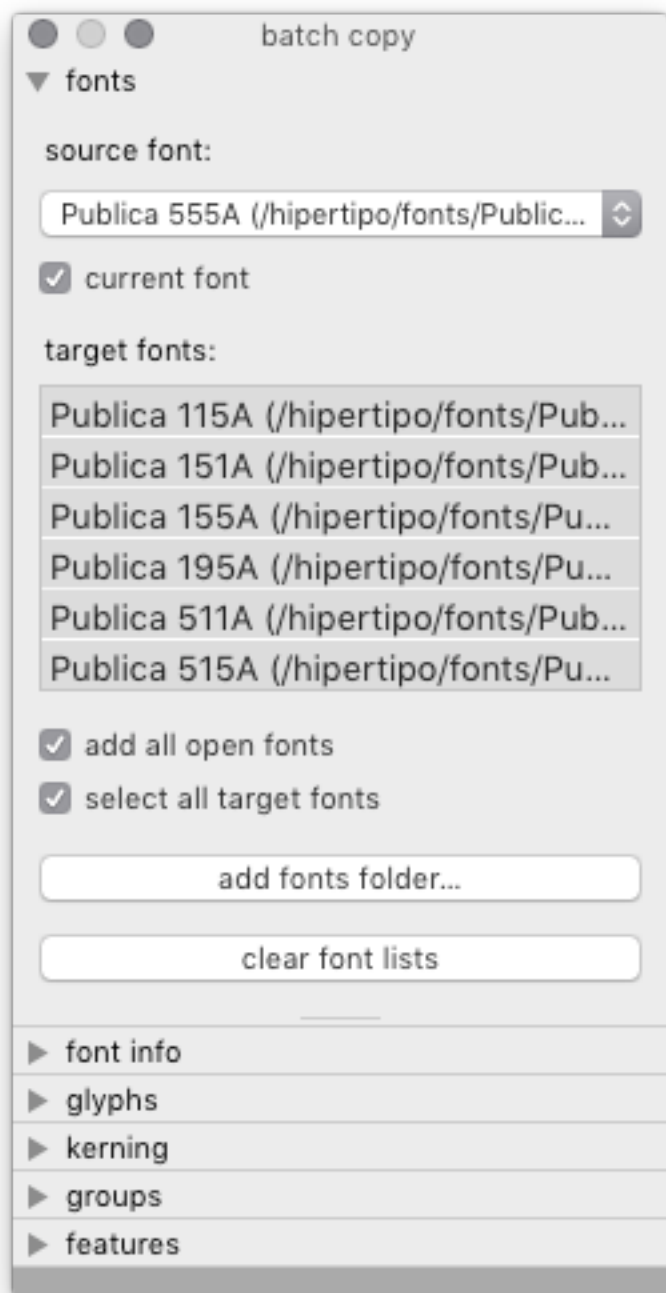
batch copy

fonts

source font:

Publica 555A (/hipertipo/fonts/Public...

current font

target fonts:

Publica 115A (/hipertipo/fonts/Pub...
Publica 151A (/hipertipo/fonts/Pub...
Publica 155A (/hipertipo/fonts/Pu...
Publica 195A (/hipertipo/fonts/Pu...
Publica 511A (/hipertipo/fonts/Pub...
Publica 515A (/hipertipo/fonts/Pu...

add all open fonts

select all target fonts

add fonts folder...

clear font lists

font info

glyphs

kerning

groups

features